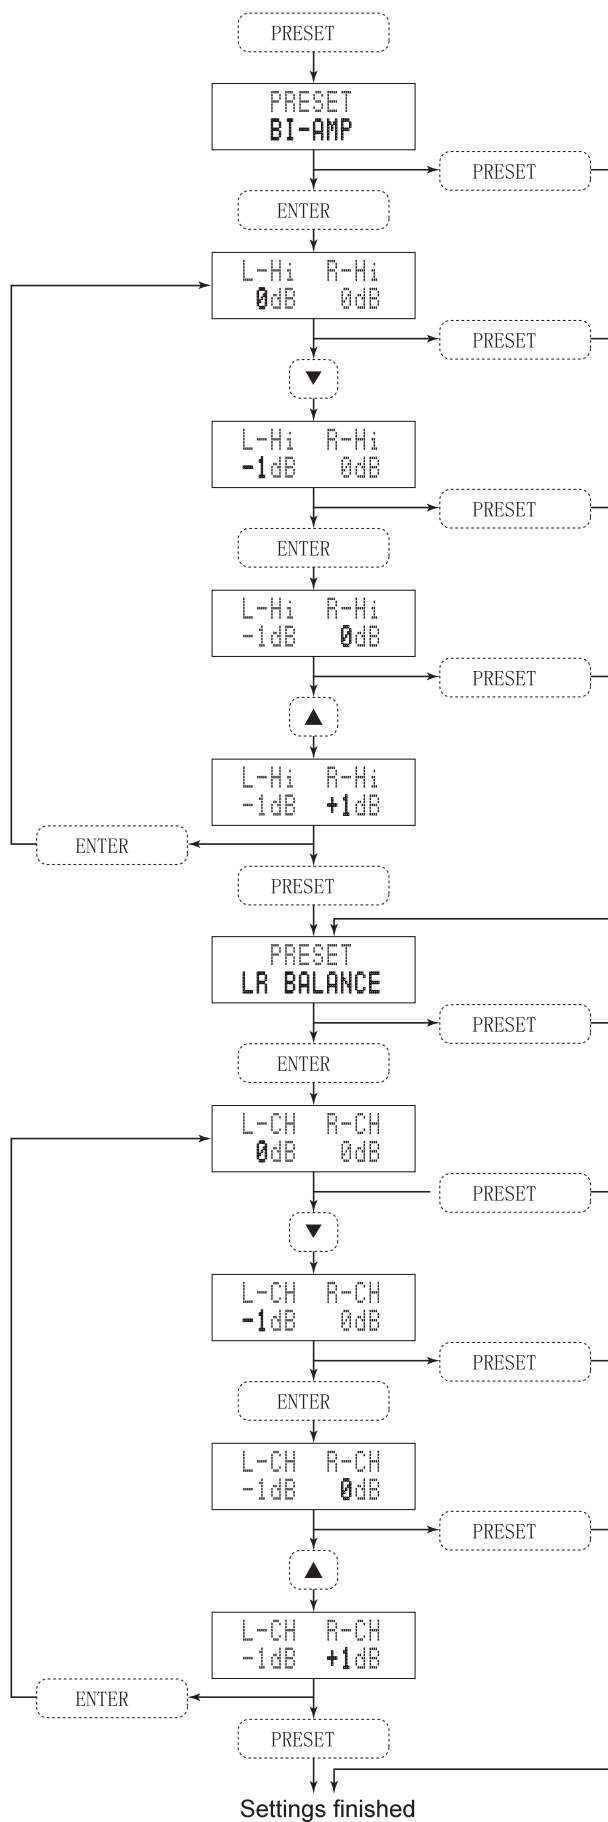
PRESET

PRESET
BI-AMP

PRESET

ENTER

L-Hi R-Hi
0dB 0dB

PRESET

▼

L-Hi R-Hi
-1dB 0dB

PRESET

ENTER

L-Hi R-Hi
-1dB 0dB

PRESET

▲

L-Hi R-Hi
-1dB +1dB

ENTER

PRESET

PRESET
LR BALANCE

PRESET

ENTER

L-CH R-CH
0dB 0dB

PRESET

▼

L-CH R-CH
-1dB 0dB

PRESET

ENTER

L-CH R-CH
-1dB 0dB

PRESET

▲

L-CH R-CH
-1dB +1dB

ENTER

PRESET

Settings finished